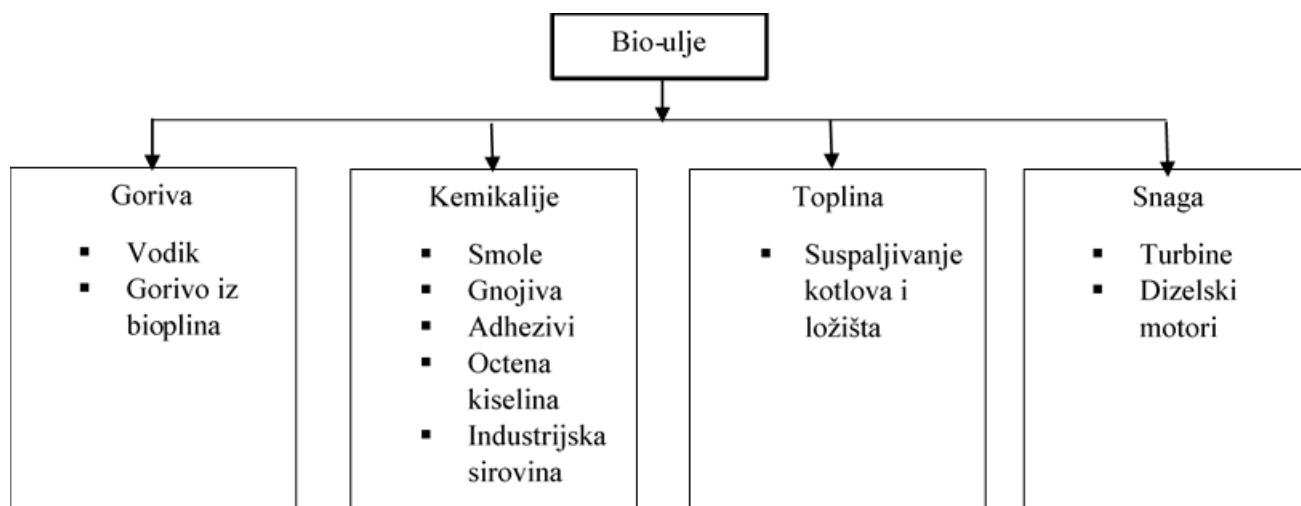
Bio-ulje

Goriva
- Vodik
- Gorivo iz bioplina

Kemikalije
- Smole
- Gnojiva
- Adhezivi
- Octena kiselina
- Industrijska sirovina

Toplina
- Suspaljivanje kotlova i ložišta

Snaga
- Turbine
- Dizelski motori